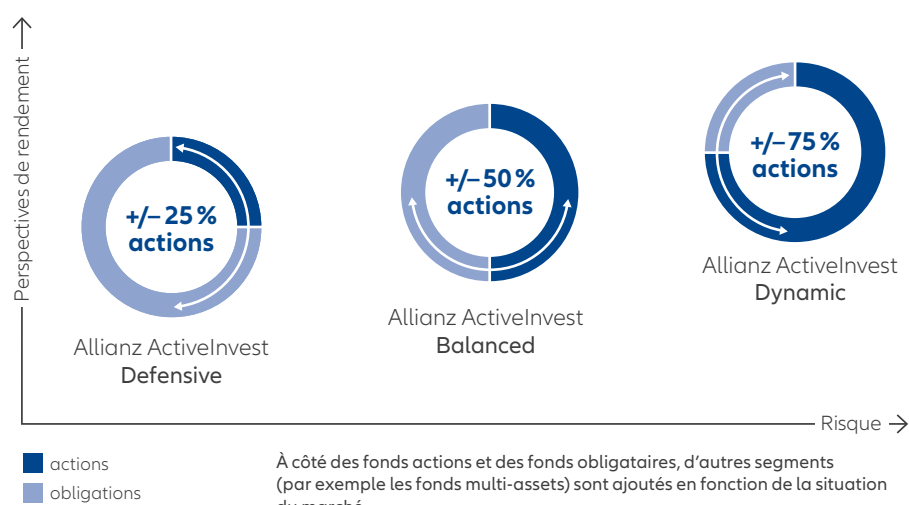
Perspectives de rendement

+/– 25 %
actions

Allianz ActiveInvest
Defensive

+/– 50 %
actions

Allianz ActiveInvest
Balanced

+/– 75 %
actions

Allianz ActiveInvest
Dynamic

Risque

actions
obligations

À côté des fonds actions et des fonds obligataires, d’autres segments (par exemple les fonds multi-assets) sont ajoutés en fonction de la situation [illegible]